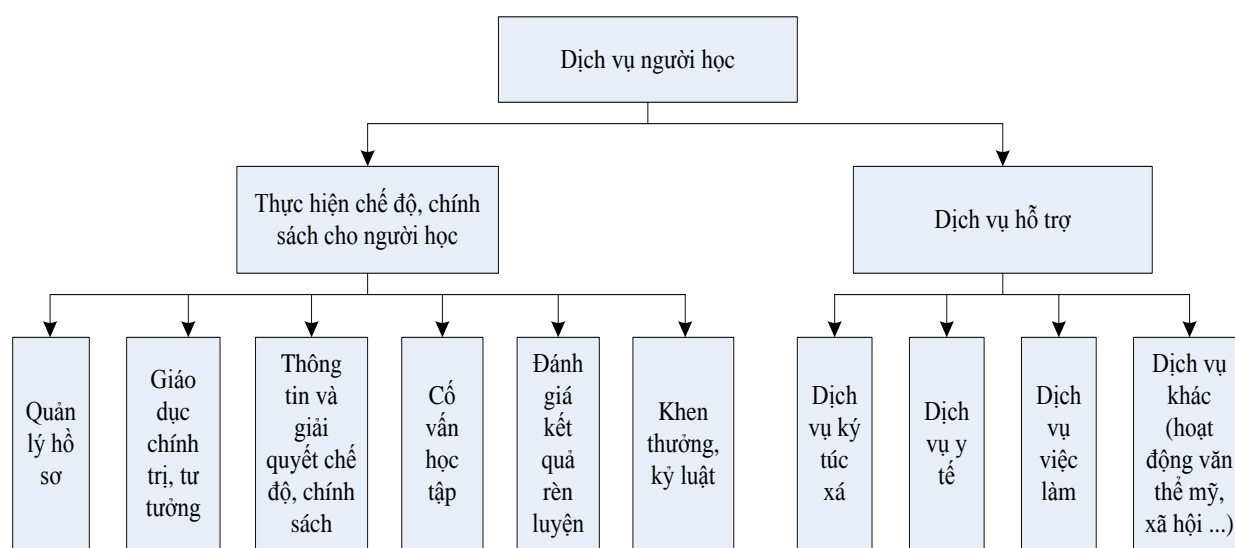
Dịch vụ người học

Thực hiện chế độ, chính sách cho người học

Dịch vụ hỗ trợ

Quản lý hồ sơ

Giáo dục chính trị, tư tưởng

Thông tin và giải quyết chế độ, chính sách

Cố vấn học tập

Đánh giá kết quả rèn luyện

Khen thưởng, kỷ luật

Dịch vụ ký túc xá

Dịch vụ y tế

Dịch vụ việc làm

Dịch vụ khác (hoạt động văn thể mỹ, xã hội ...)